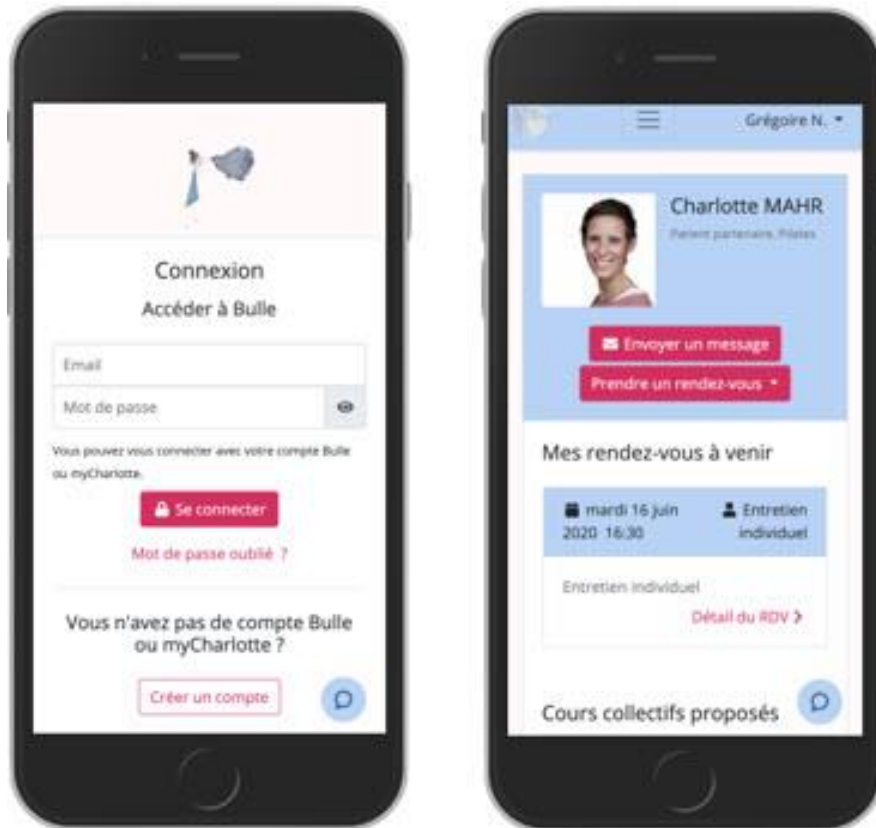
Connexion

Accéder à Bulle

Email

Mot de passe

Vous pouvez vous connecter avec votre compte Bulle ou myCharlotte.

Se connecter

Mot de passe oublié ?

Vous n'avez pas de compte Bulle ou myCharlotte ?

Créer un compte

Grégoire N.

Charlotte MAHR

Patient partenaire, Pilates

Envoyer un message

Prendre un rendez-vous

Mes rendez-vous à venir

mardi 16 juin 2020 16:30

Entretien individuel

Entretien individuel

Détail du RDV

Cours collectifs proposés